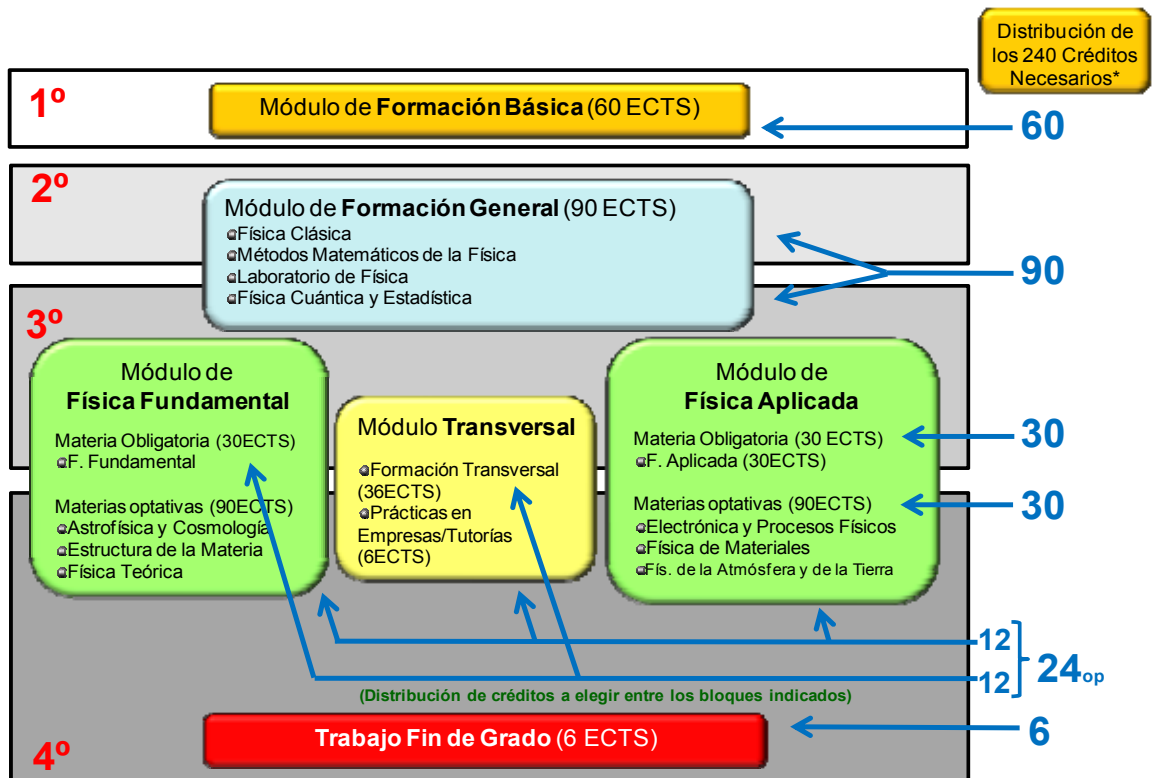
Distribución de los 240 Créditos Necesarios*

1º

Módulo de **Formación Básica** (60 ECTS)

60

2º

Módulo de **Formación General** (90 ECTS)
Física Clásica
Métodos Matemáticos de la Física
Laboratorio de Física
Física Cuántica y Estadística

90

3º

Módulo de **Física Fundamental**

Materia Obligatoria (30ECTS)
F. Fundamental

Materias optativas (90ECTS)
Astrofísica y Cosmología
Estructura de la Materia
Física Teórica

Módulo **Transversal**

Formación Transversal (36ECTS)
Prácticas en Empresas/Tutorías (6ECTS)

Módulo de **Física Aplicada**

Materia Obligatoria (30 ECTS)
F. Aplicada (30ECTS)

Materias optativas (90ECTS)
Electrónica y Procesos Físicos
Física de Materiales
Fís. de la Atmósfera y de la Tierra

30

30

12

12

$24_{op}$

(Distribución de créditos a elegir entre los bloques indicados)

**Trabajo Fin de Grado** (6 ECTS)

6

4º